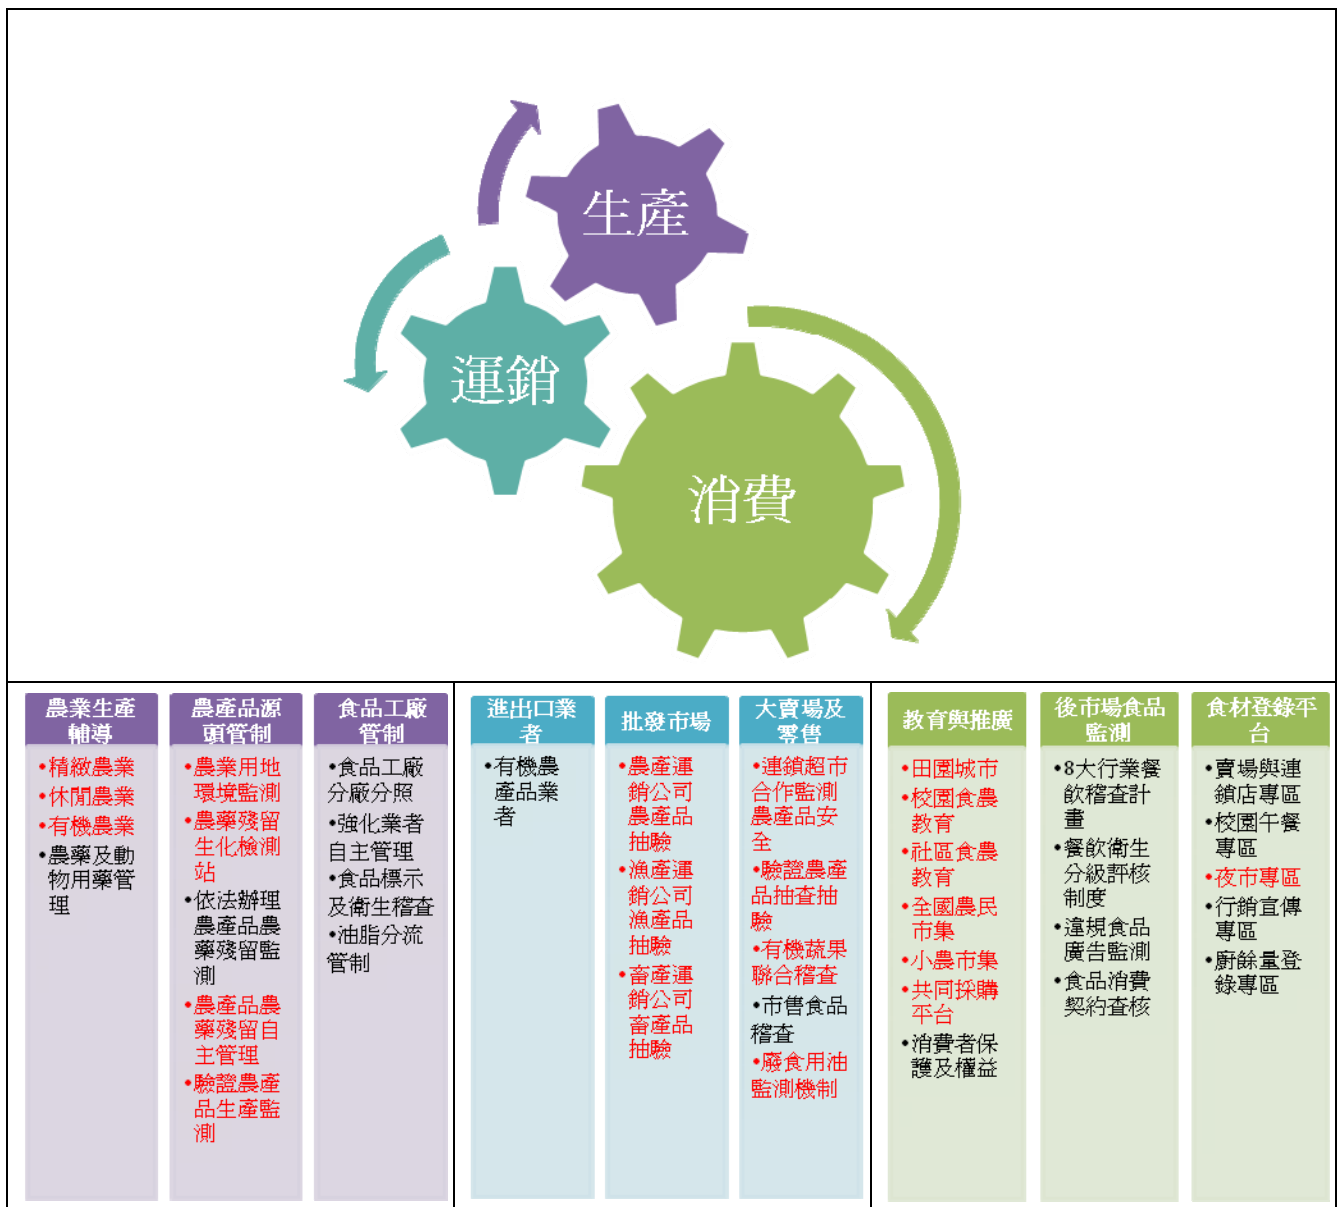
生產

運銷

消費

農業生產輔導
•精緻農業
•休閒農業
•有機農業
•農藥及動物用藥管理

農產品源頭管制
•農業用地環境監測
•農藥殘留生化檢測站
•依法辦理農產品農藥殘留監測
•農產品農藥殘留自主管理
•驗證農產品生產監測

食品工廠管制
•食品工廠分廠分照
•強化業者自主管理
•食品標示及衛生稽查
•油脂分流管制

進出口業者
•有機農產品業者

批發市場
•農產運銷公司農產品抽驗
•漁產運銷公司漁產品抽驗
•畜產運銷公司畜產品抽驗

大賣場及零售
•連鎖超市合作監測農產品安全
•驗證農產品抽查抽驗
•有機蔬果聯合稽查
•市售食品稽查
•廢食用油監測機制

教育與推廣
•田園城市
•校園食農教育
•社區食農教育
•全國農民市集
•小農市集
•共同採購平台
•消費者保護及權益

後市場食品監測
•8大行業餐飲稽查計畫
•餐飲衛生分級評核制度
•違規食品廣告監測
•食品消費契約查核

食材登錄平台
•賣場與連鎖店專區
•校園午餐專區
•夜市專區
•行銷宣傳專區
•廚餘量登錄專區